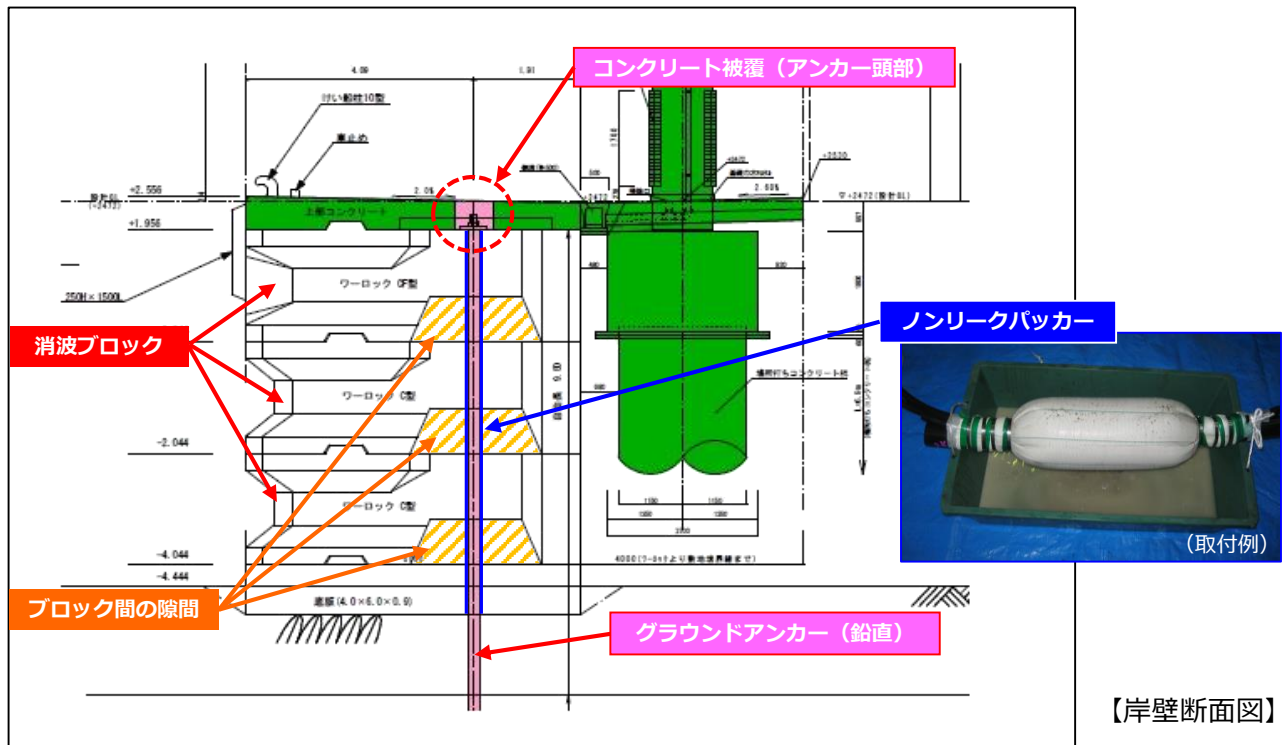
コンクリート被覆（アンカー頭部）

4.09

1.91

けい船柱10型

車止め

+2.556

+1.956

上部コンクリート

2.0%

2.50%

250H×1500L

ワーロック CF型

ワーロック C型

ワーロック C型

-2.044

-4.044

-4.444

基礎(4.0×6.0×0.9)

4000(ワーロックより製地境界線まで)

消波ブロック

ノンリークパッカー

ブロック間の隙間

グラウンドアンカー（鉛直）

（取付例）

【岸壁断面図】